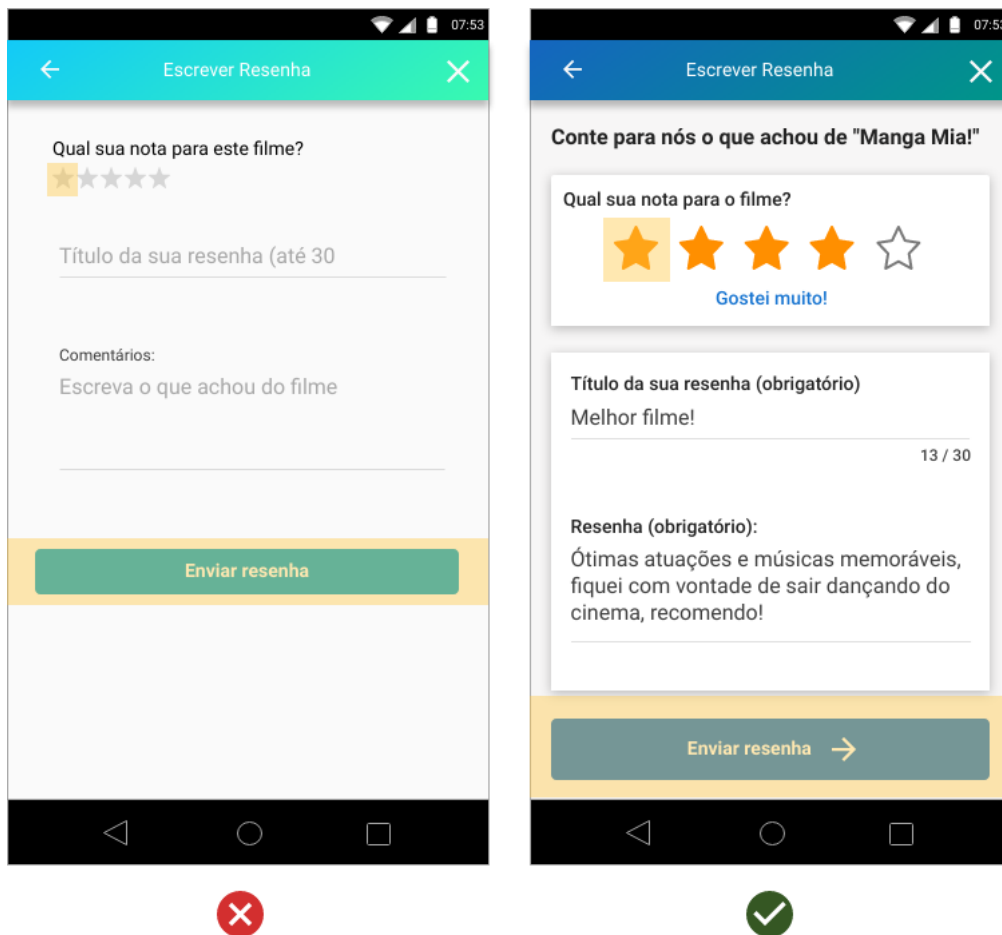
07:53

Escrever Resenha

Qual sua nota para este filme?

Título da sua resenha (até 30

Comentários:

Escreva o que achou do filme

Enviar resenha

07:5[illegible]

Escrever Resenha

Conte para nós o que achou de "Manga Mia!"

Qual sua nota para o filme?

Gostei muito!

Título da sua resenha (obrigatório)

Melhor filme!

13 / 30

Resenha (obrigatório):

Ótimas atuações e músicas memoráveis, fiquei com vontade de sair dançando do cinema, recomendo!

Enviar resenha